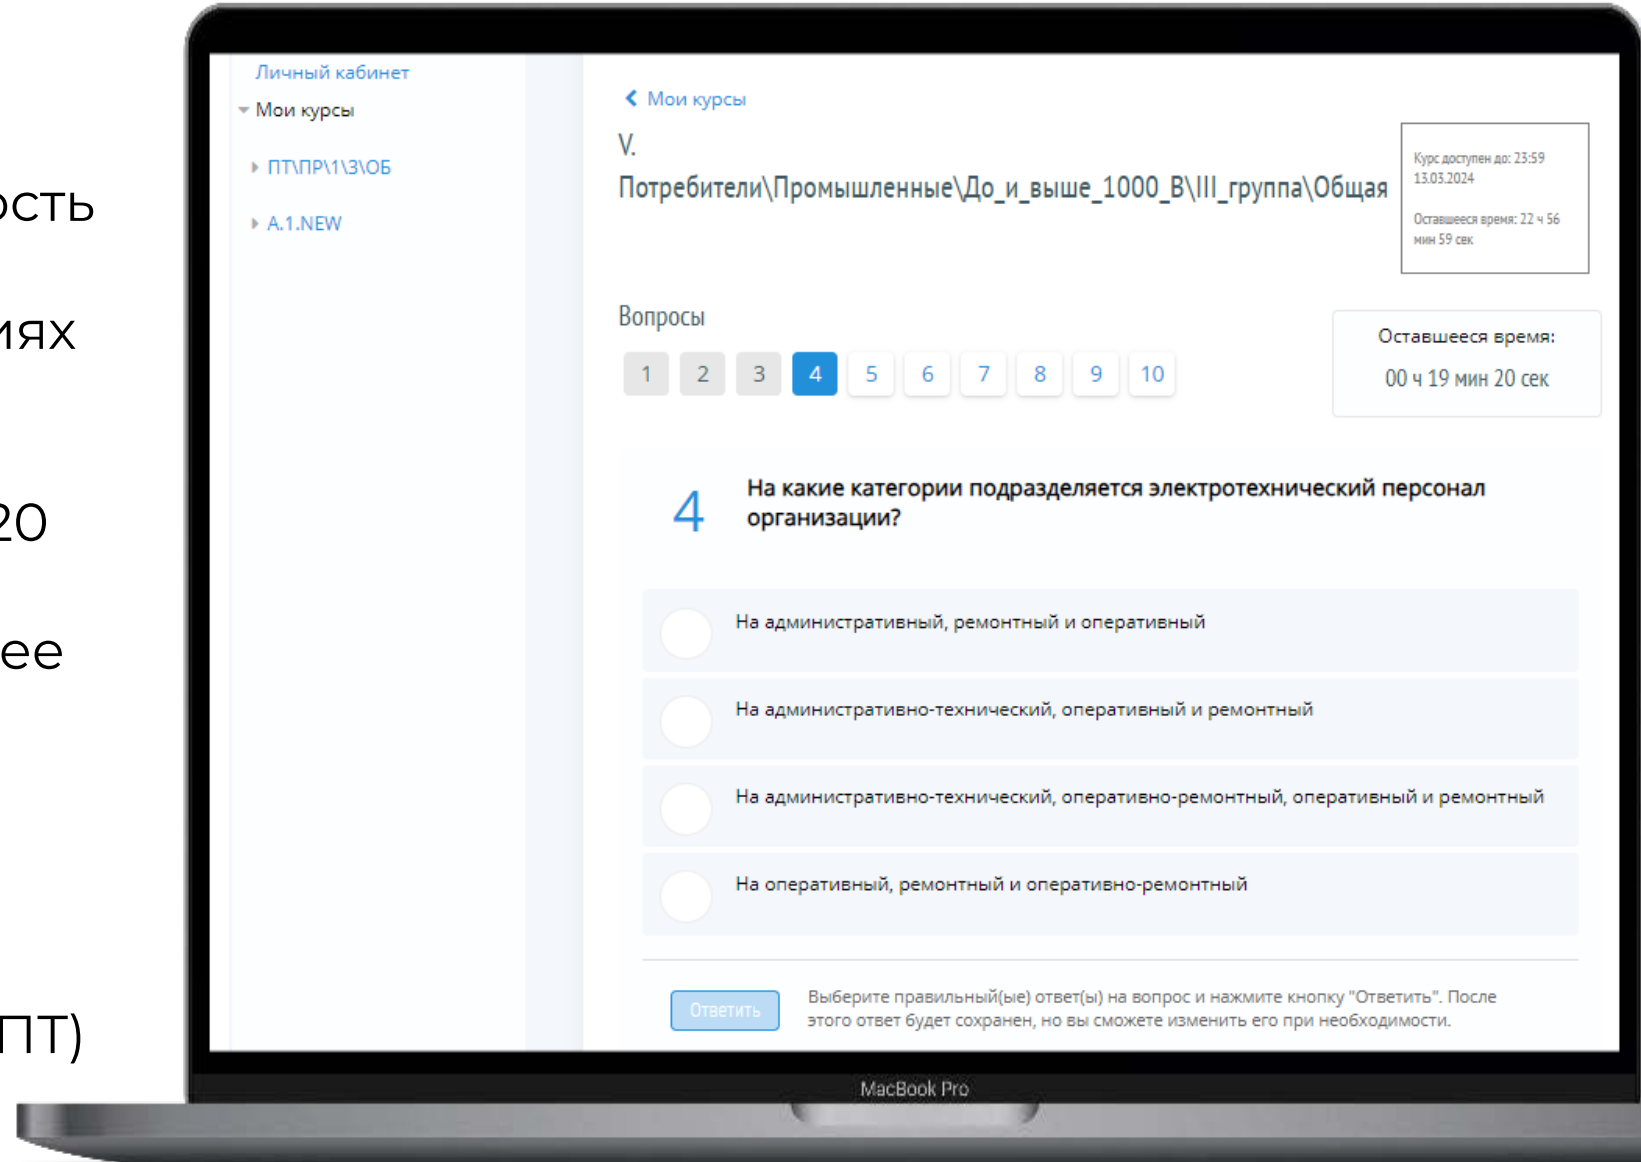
ость

иях

20

ее

ПТ)

Личный кабинет
Мои курсы
ПТ\ПР\1\3\ОБ
A.1.NEW

Мои курсы

V. Потребители\Промышленные\До_и_выше_1000_В\III_группа\Общая

Курс доступен до: 23:59 13.03.2024

Оставшееся время: 22 ч 56 мин 59 сек

Вопросы

1 2 3 4 5 6 7 8 9 10

Оставшееся время:
00 ч 19 мин 20 сек

4

На какие категории подразделяется электротехнический персонал организации?

На административный, ремонтный и оперативный

На административно-технический, оперативный и ремонтный

На административно-технический, оперативно-ремонтный, оперативный и ремонтный

На оперативный, ремонтный и оперативно-ремонтный

Ответить

Выберите правильный(ые) ответ(ы) на вопрос и нажмите кнопку "Ответить". После этого ответ будет сохранен, но вы сможете изменить его при необходимости.

MacBook Pro